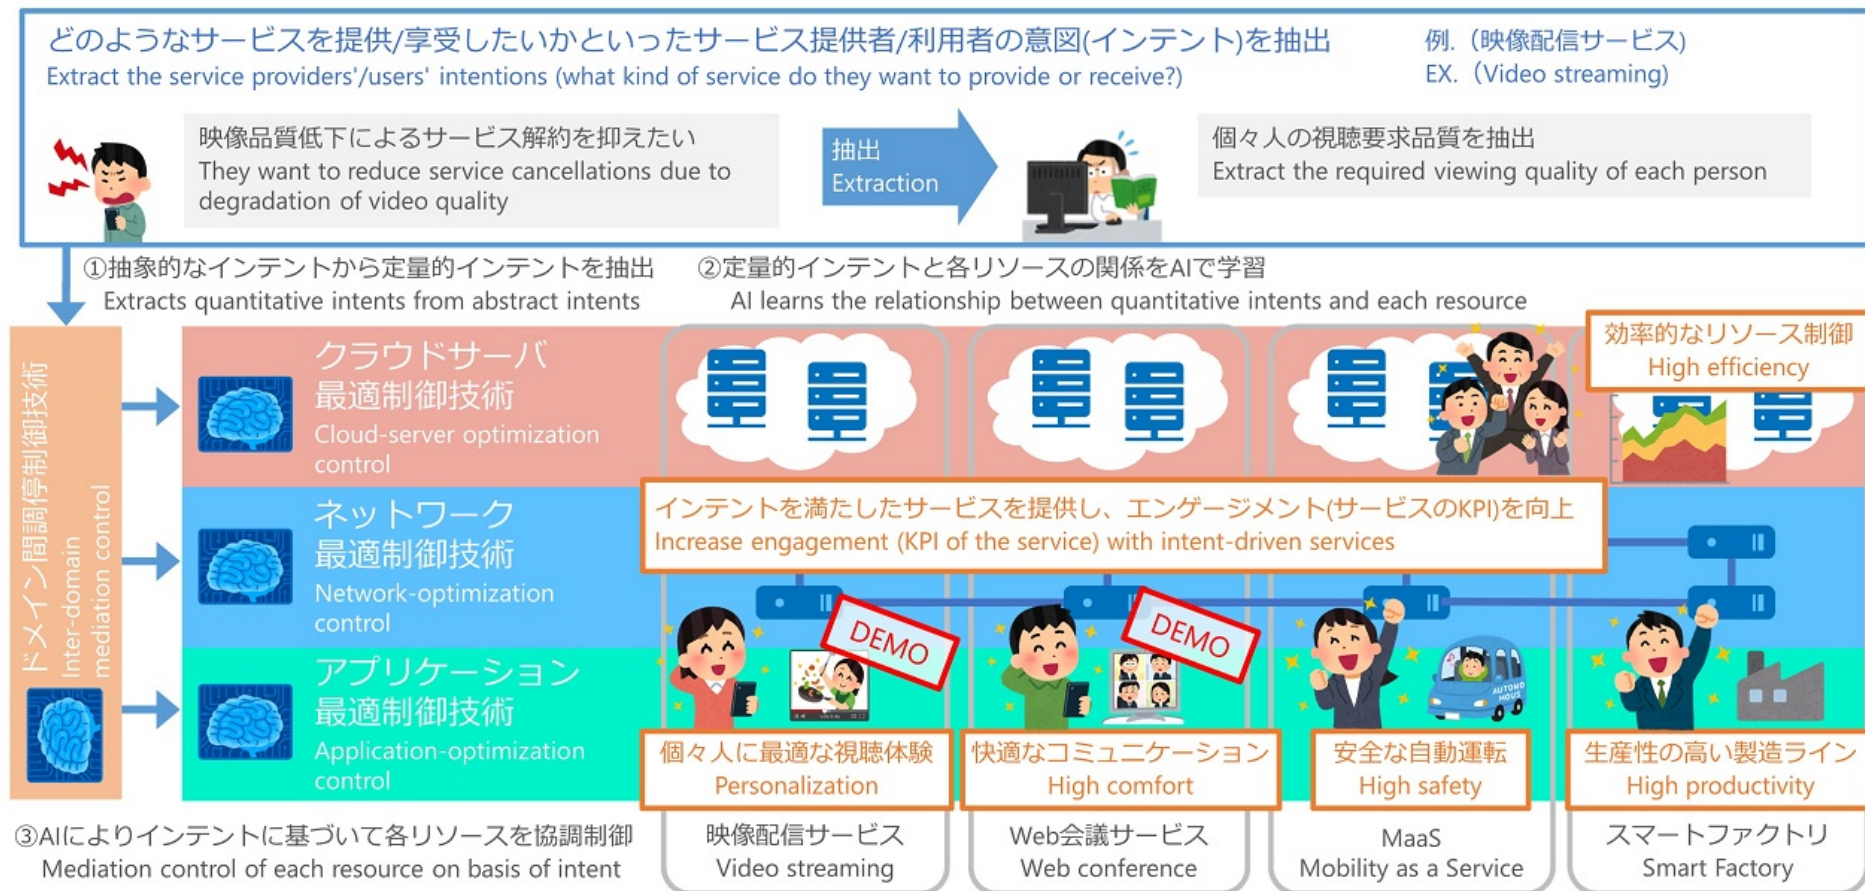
どのようなサービスを提供/享受したいかといったサービス提供者/利用者の意図(インテント)を抽出
Extract the service providers'/users' intentions (what kind of service do they want to provide or receive?)

例.（映像配信サービス)
EX.（Video streaming)

映像品質低下によるサービス解約を抑えたい
They want to reduce service cancellations due to degradation of video quality

抽出
Extraction

個々人の視聴要求品質を抽出
Extract the required viewing quality of each person

①抽象的なインテントから定量的インテントを抽出
Extracts quantitative intents from abstract intents

②定量的インテントと各リソースの関係をAIで学習
AI learns the relationship between quantitative intents and each resource

ドメイン間調停制御技術
Inter-domain mediation control

クラウドサーバ
最適制御技術
Cloud-server optimization control

ネットワーク
最適制御技術
Network-optimization control

アプリケーション
最適制御技術
Application-optimization control

効率的なリソース制御
High efficiency

インテントを満たしたサービスを提供し、エンゲージメント(サービスのKPI)を向上
Increase engagement (KPI of the service) with intent-driven services

DEMO

DEMO

個々人に最適な視聴体験
Personalization

快適なコミュニケーション
High comfort

安全な自動運転
High safety

生産性の高い製造ライン
High productivity

③AIによりインテントに基づいて各リソースを協調制御
Mediation control of each resource on basis of intent

映像配信サービス
Video streaming

Web会議サービス
Web conference

MaaS
Mobility as a Service

スマートファクトリ
Smart Factory